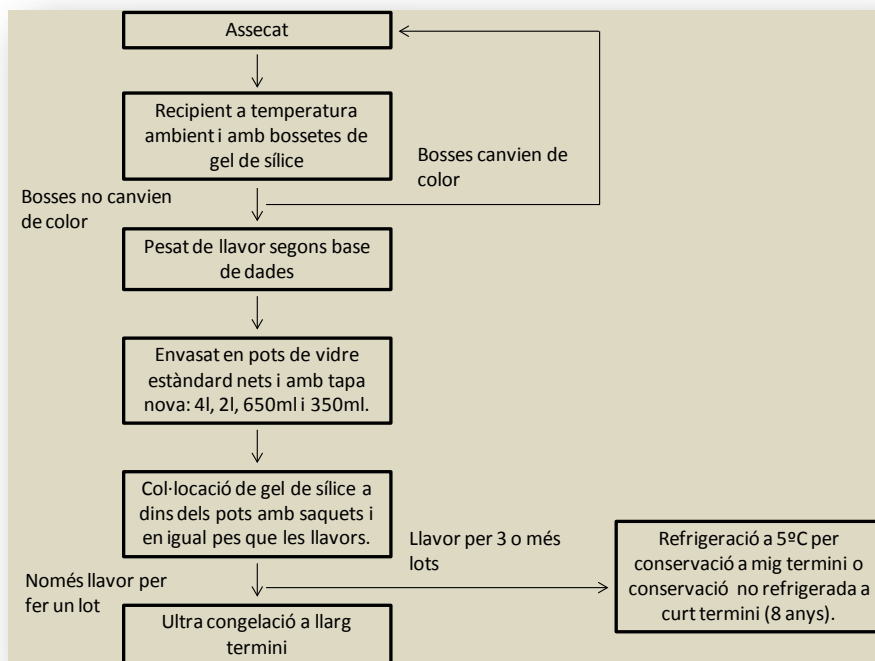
Assecat

Recipient a temperatura ambient i amb bossetes de gel de sílice

Bosses canvien de color

Bosses no canvien de color

Pesat de llavor segons base de dades

Envasat en pots de vidre estàndard nets i amb tapa nova: 4l, 2l, 650ml i 350ml.

Col·locació de gel de sílice a dins dels pots amb saquets i en igual pes que les llavors.

Llavor per 3 o més lots

Refrigeració a 5ºC per conservació a mig termini o conservació no refrigerada a curt termini (8 anys).

Només llavor per fer un lot

Ultra congelació a llarg termini